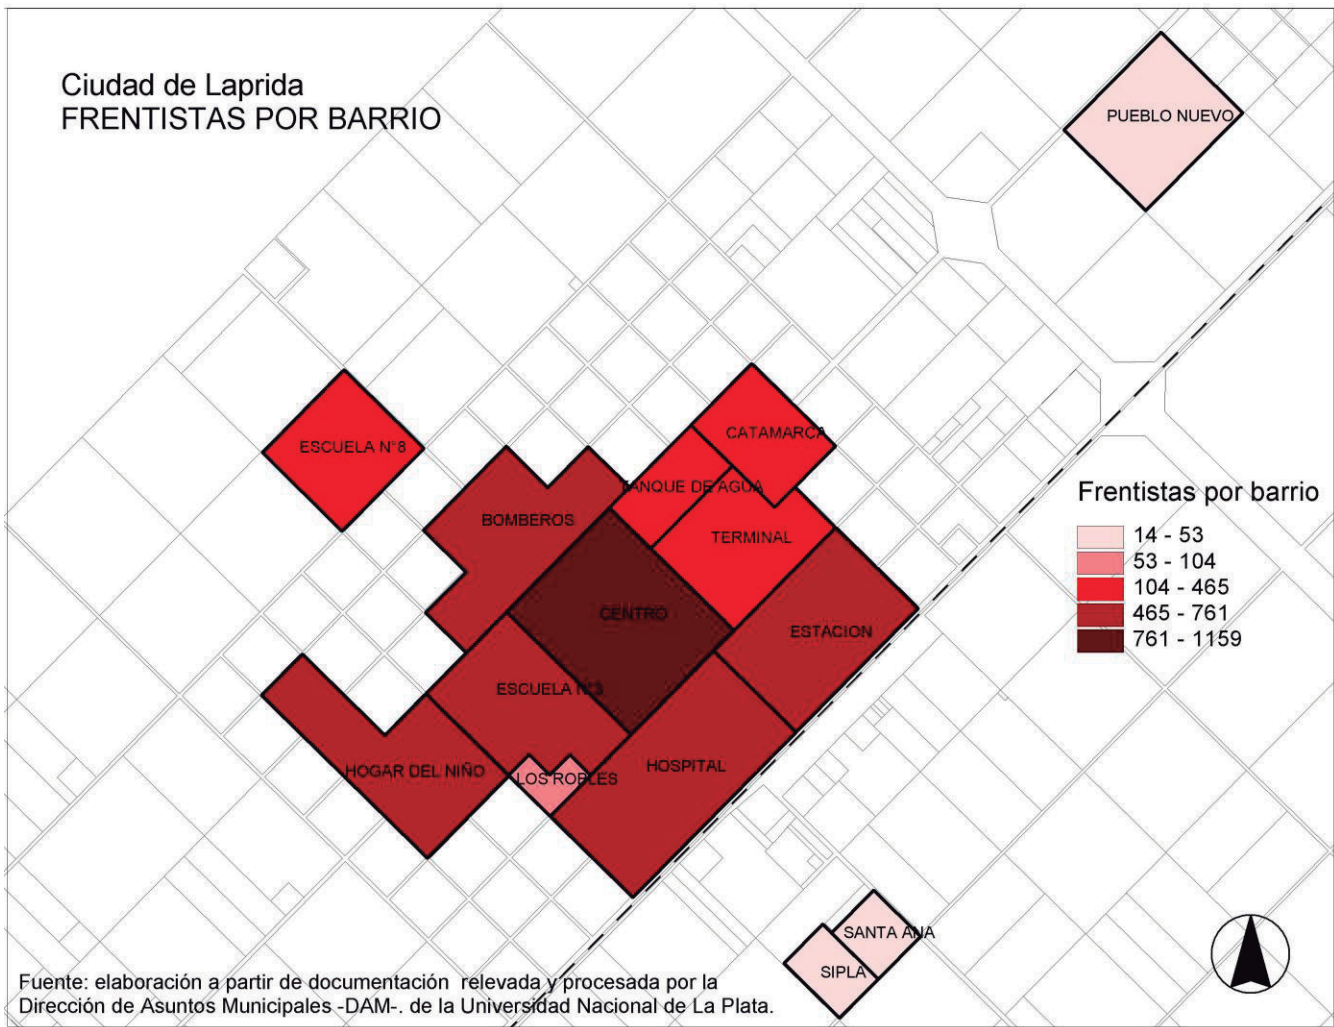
Ciudad de Laprida
FRENTISTAS POR BARRIO

PUEBLO NUEVO

ESCUELA N°8

CATAMARCA

TANQUE DE AGUA

BOMBEROS

TERMINAL

CENTRO

ESTACION

ESCUELA N°3

HOGAR DEL NIÑO

LOS ROBLES

HOSPITAL

SANTA ANA

SIPLA

Frentistas por barrio
14 - 53
53 - 104
104 - 465
465 - 761
761 - 1159

Fuente: elaboración a partir de documentación relevada y procesada por la Dirección de Asuntos Municipales -DAM-. de la Universidad Nacional de La Plata.